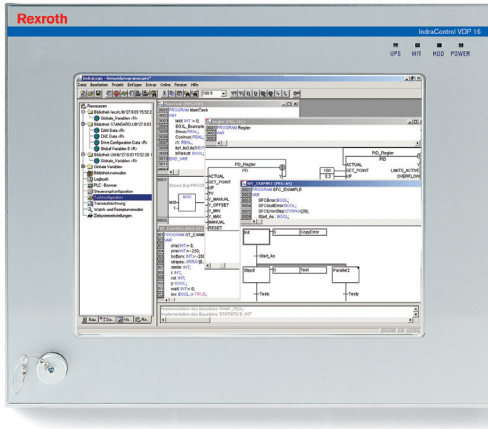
Rexroth

IndraControl VDP 16

UPS W/T HDD POWER

IndraLogic - Benutzerprogramm.pro

Datei Bearbeiten Projekt Einfügen Extras Online Fenster Hilfe

Ressourcen

Globale Variablen

Bibliotheksverwalter

Logbuch

PLC - Browser

Steuerungskonfiguration

Taskkonfiguration

Traceaufzeichnung

Watch- und Rezepturverwalter

Zielsystemeinstellungen

PROGRAM MainTask

PROGRAM Regler

PID_Regler

PID

ACTUAL

SET_POINT

KP

TN

TV

Y_MANUAL

Y_OFFSET

Y_MIN

Y_MAX

MANUAL

RESET

PID_Regler

ACTUAL

SET_POINT

KP

LIMITS_ACTIVE

OVERFLOW

150

0.3

ADD

PROGRAM ST_EXAMPLE

PROGRAM SFC_EXAMPLE

Init

CopyError

Start_An

StepX

Test

Parallel2

Tests

Testy